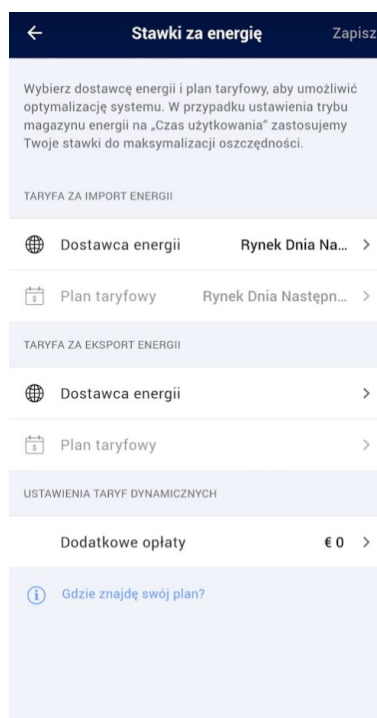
Stawki za energię
Zapisz

Wybierz dostawcę energii i plan taryfowy, aby umożliwić optymalizację systemu. W przypadku ustawienia trybu magazynu energii na „Czas użytkowania" zastosujemy Twoje stawki do maksymalizacji oszczędności.

TARYFA ZA IMPORT ENERGII

Dostawca energii
Rynek Dnia Na...

Plan taryfowy
Rynek Dnia Następn...

TARYFA ZA EKSPORT ENERGII

Dostawca energii

Plan taryfowy

USTAWIENIA TARYF DYNAMICZNYCH

Dodatkowe opłaty
€ 0

Gdzie znajdę swój plan?